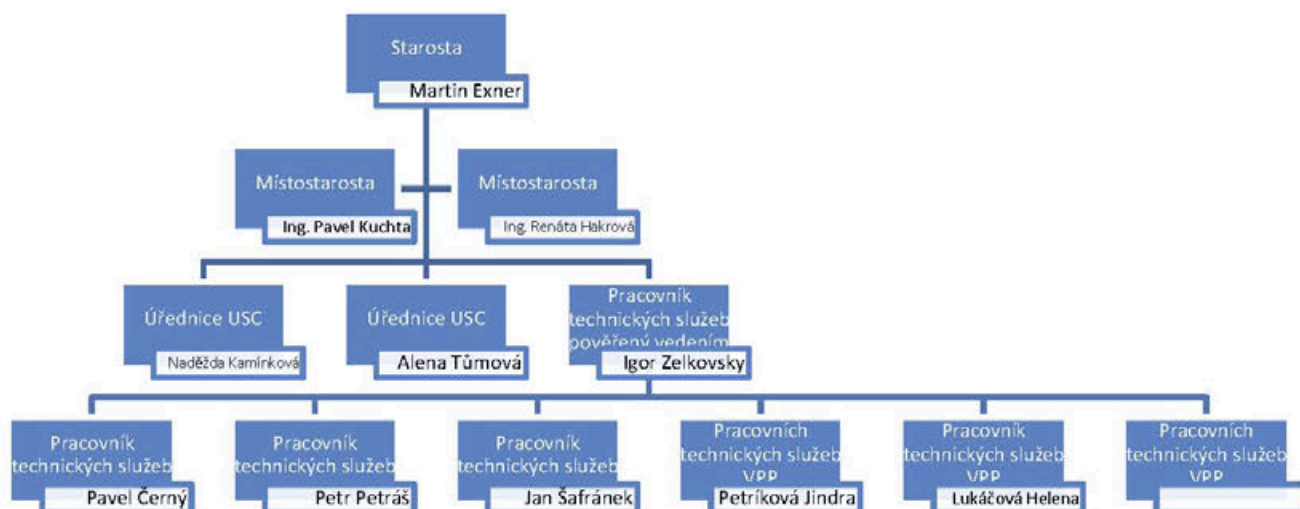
Starosta
Martin Exner

Místostarosta
Ing. Pavel Kuchta

Místostarosta
Ing. Renáta Hakrová

Úřednice USC
Naděžda Kamínková

Úřednice USC
Alena Tůmová

Pracovník technických služeb pověřený vedením
Igor Zelkovsky

Pracovník technických služeb
Pavel Černý

Pracovník technických služeb
Petr Petráš

Pracovník technických služeb
Jan Šafránek

Pracovních technických služeb VPP
Petríková Jindra

Pracovník technických služeb VPP
Lukáčová Helena

Pracovních technických služeb VPP
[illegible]